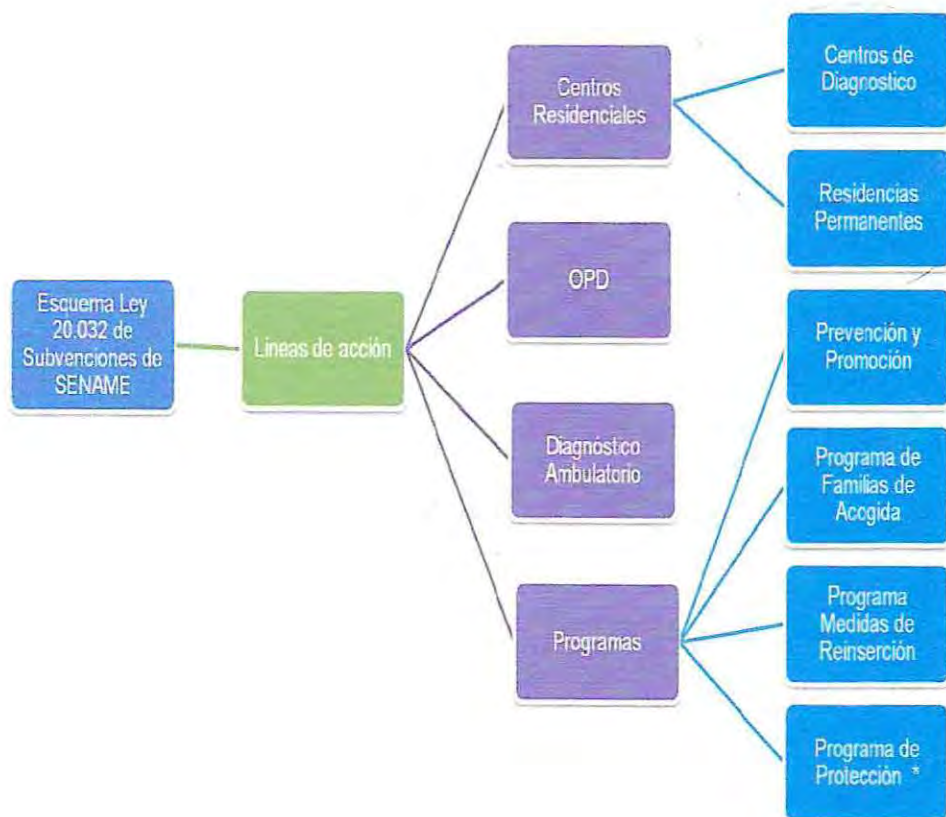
Esquema Ley 20.032 de Subvenciones de SENAME

Lineas de acción

Centros Residenciales

OPD

Diagnóstico Ambulatorio

Programas

Centros de Diagnostico

Residencias Permanentes

Prevención y Promoción

Programa de Familias de Acogida

Programa Medidas de Reinserción

Programa de Protección *